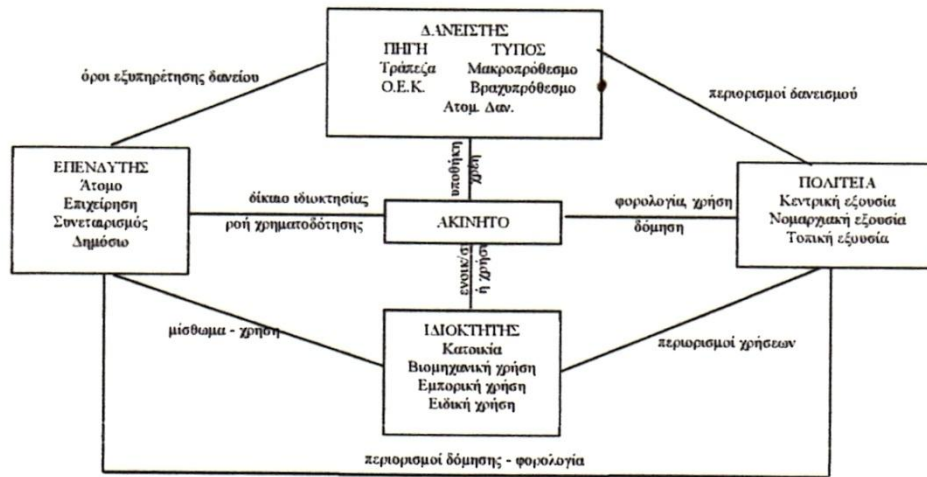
ΔΑΝΕΙΣΤΗΣ
ΠΗΓΗ ΤΥΠΟΣ
Τράπεζα Μακροπρόθεσμο
Ο.Ε.Κ. Βραχυπρόθεσμο
Ατομ. Δαν.

όροι εξυπηρέτησης δανείου

περιορισμοί δανεισμού

ΕΠΕΝΔΥΤΗΣ
Άτομο
Επιχείρηση
Συνεταιρισμός
Δημόσιο

υποθήκη

χρήση

δίκαιο ιδιοκτησίας

ροή χρηματοδότησης

ΑΚΙΝΗΤΟ

φορολογία, χρήση

δόμηση

ΠΟΛΙΤΕΙΑ
Κεντρική εξουσία
Νομαρχιακή εξουσία
Τοπική εξουσία

ενοικ/σ

ή χρήση

μίσθωμα - χρήση

ΙΔΙΟΚΤΗΤΗΣ
Κατοικία
Βιομηχανική χρήση
Εμπορική χρήση
Ειδική χρήση

περιορισμοί χρήσεων

περιορισμοί δόμησης - φορολογία